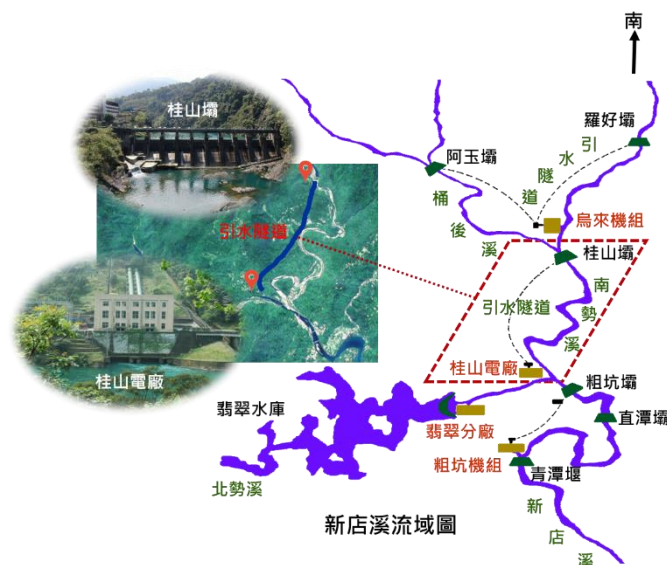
南

桂山壩

引水隧道

桂山電廠

羅好壩

引

水

隧

道

阿玉壩

桶

後

溪

烏來機組

桂山壩

南

勢

溪

引水隧道

桂山電廠

粗坑壩

直潭壩

翡翠水庫

翡翠分廠

粗坑機組

青潭堰

北勢溪

新

店

溪

新店溪流域圖